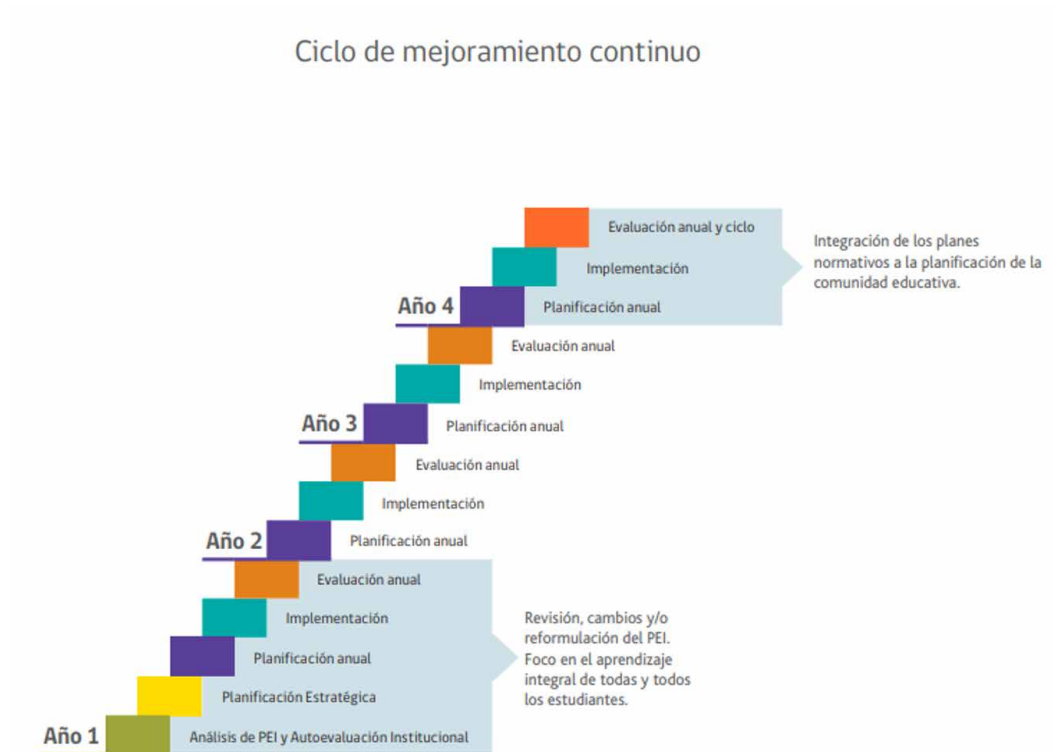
Ciclo de mejoramiento continuo

Evaluación anual y ciclo

Implementación

Año 4

Planificación anual

Integración de los planes normativos a la planificación de la comunidad educativa.

Evaluación anual

Implementación

Año 3

Planificación anual

Evaluación anual

Implementación

Año 2

Planificación anual

Evaluación anual

Implementación

Planificación anual

Planificación Estratégica

Año 1

Análisis de PEI y Autoevaluación Institucional

Revisión, cambios y/o reformulación del PEI. Foco en el aprendizaje integral de todas y todos los estudiantes.